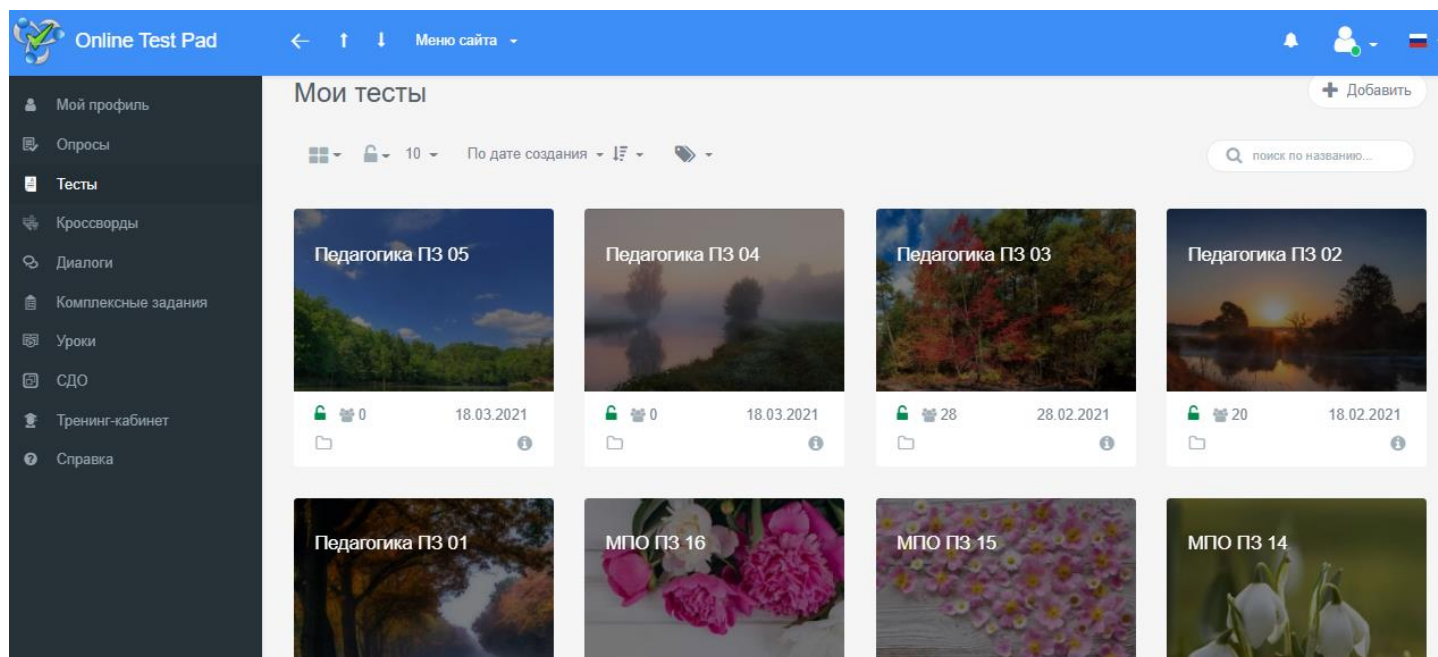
Online Test Pad

Меню сайта

Мой профиль
Опросы
Тесты
Кроссворды
Диалоги
Комплексные задания
Уроки
СДО
Тренинг-кабинет
Справка

Мои тесты

Добавить

10

По дате создания

поиск по названию...

Педагогика ПЗ 05
0 18.03.2021

Педагогика ПЗ 04
0 18.03.2021

Педагогика ПЗ 03
28 28.02.2021

Педагогика ПЗ 02
20 18.02.2021

Педагогика ПЗ 01

МПО ПЗ 16

МПО ПЗ 15

МПО ПЗ 14